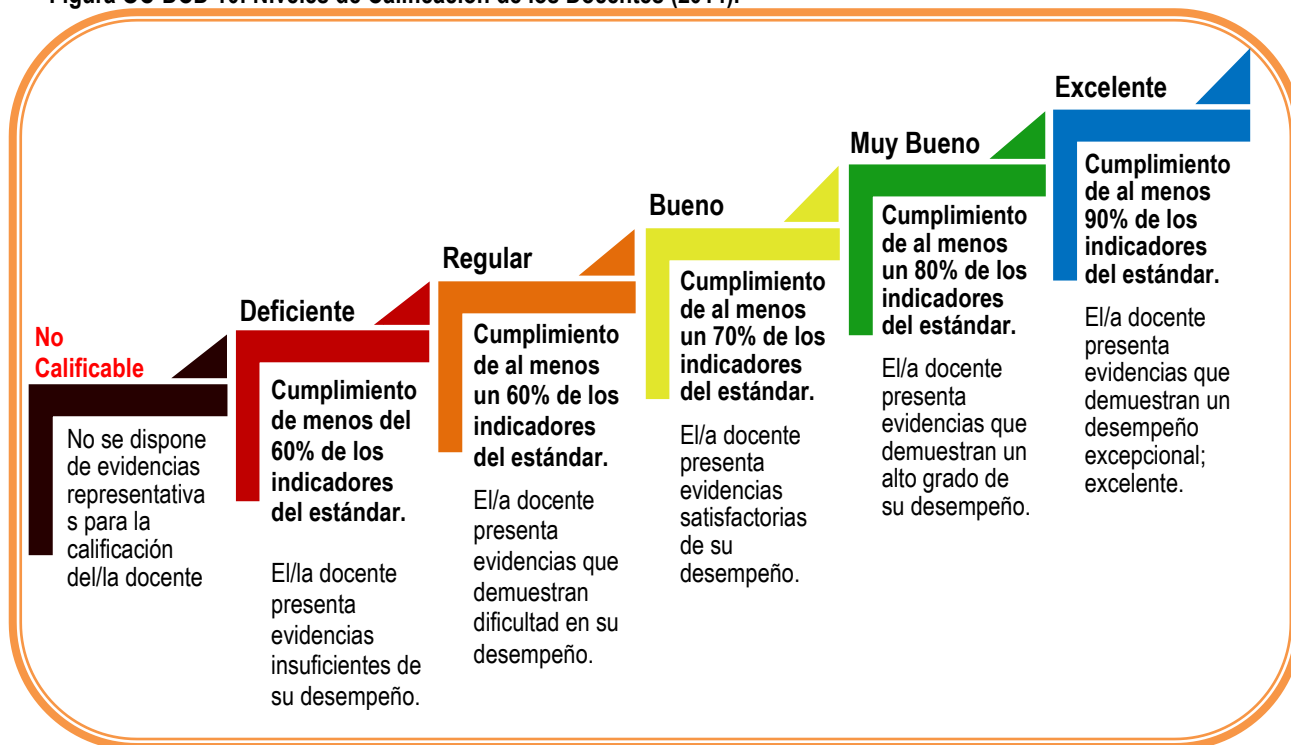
Figura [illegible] Niveles de Calificación de los Docentes (2014).

No Calificable

No se dispone de evidencias representativas para la calificación del/la docente

Deficiente

Cumplimiento de menos del 60% de los indicadores del estándar.

El/la docente presenta evidencias insuficientes de su desempeño.

Regular

Cumplimiento de al menos un 60% de los indicadores del estándar.

El/a docente presenta evidencias que demuestran dificultad en su desempeño.

Bueno

Cumplimiento de al menos un 70% de los indicadores del estándar.

El/a docente presenta evidencias satisfactorias de su desempeño.

Muy Bueno

Cumplimiento de al menos un 80% de los indicadores del estándar.

El/a docente presenta evidencias que demuestran un alto grado de su desempeño.

Excelente

Cumplimiento de al menos 90% de los indicadores del estándar.

El/a docente presenta evidencias que demuestran un desempeño excepcional; excelente.